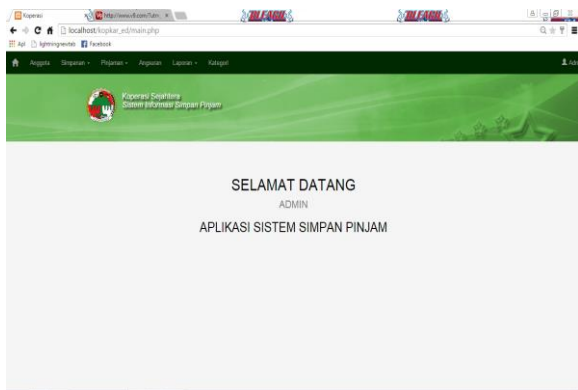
Koperasi | http://www.v8.com/Tutm | BLEACH | BLEACH

localhost/kopkar_ed/main.php

Apl | lightningnewtab | Facebook

Anggota | Simpanan | Pinjaman | Angsuran | Laporan | Kategori | Adm

Koperasi Sejahtera
Sistem Informasi Simpan Pinjam

SELAMAT DATANG

ADMIN

APLIKASI SISTEM SIMPAN PINJAM